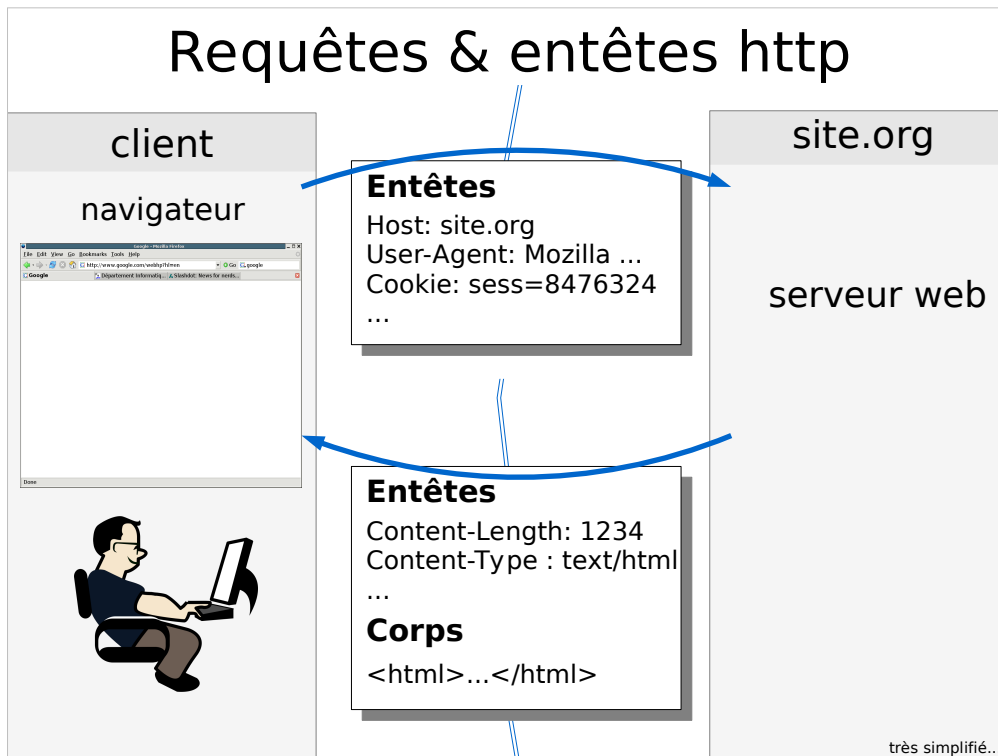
Requêtes & entêtes http

client

navigateur

Google - Mozilla Firefox
File Edit View Go Bookmarks Tools Help
http://www.google.com/webhp?hl=en
Go
google
Google
Département Informatiq...
Slashdot: News for nerds...
Done

site.org

Entêtes
Host: site.org
User-Agent: Mozilla ...
Cookie: sess=8476324
...

serveur web

Entêtes
Content-Length: 1234
Content-Type : text/html
...
Corps
<html>...</html>

très simplifié..